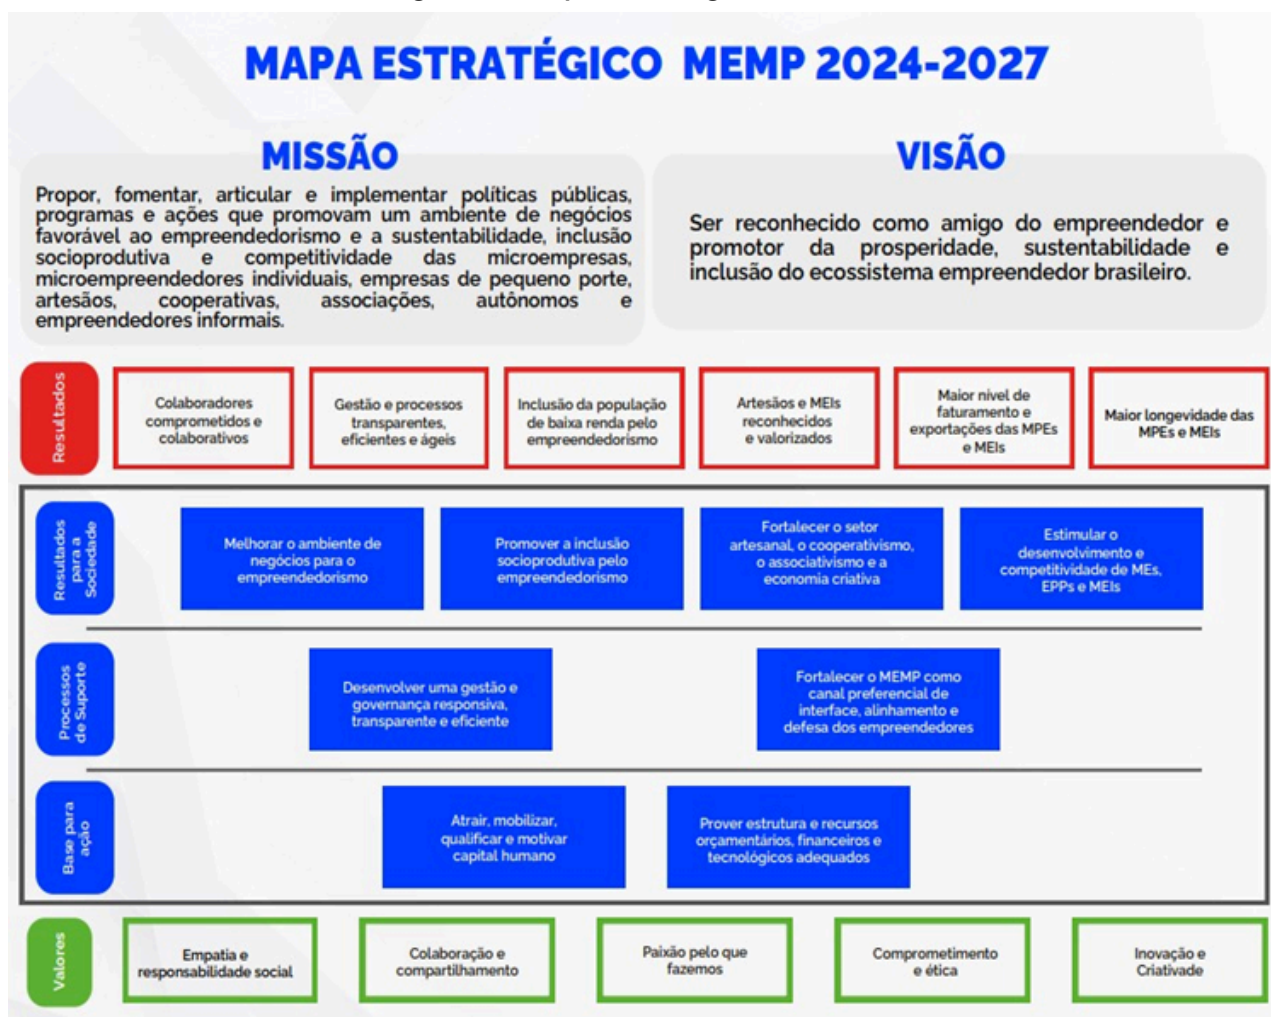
MAPA ESTRATÉGICO MEMP 2024-2027

MISSÃO

Propor, fomentar, articular e implementar políticas públicas, programas e ações que promovam um ambiente de negócios favorável ao empreendedorismo e a sustentabilidade, inclusão socioprodutiva e competitividade das microempresas, microempreendedores individuais, empresas de pequeno porte, artesãos, cooperativas, associações, autônomos e empreendedores informais.

VISÃO

Ser reconhecido como amigo do empreendedor e promotor da prosperidade, sustentabilidade e inclusão do ecossistema empreendedor brasileiro.

Resultados

Colaboradores comprometidos e colaborativos

Gestão e processos transparentes, eficientes e ágeis

Inclusão da população de baixa renda pelo empreendedorismo

Artesãos e MEIs reconhecidos e valorizados

Maior nível de faturamento e exportações das MPEs e MEIs

Maior longevidade das MPEs e MEIs

Resultados para a Sociedade

Melhorar o ambiente de negócios para o empreendedorismo

Promover a inclusão socioprodutiva pelo empreendedorismo

Fortalecer o setor artesanal, o cooperativismo, o associativismo e a economia criativa

Estimular o desenvolvimento e competitividade de MEs, EPPs e MEIs

Processos de Suporte

Desenvolver uma gestão e governança responsiva, transparente e eficiente

Fortalecer o MEMP como canal preferencial de interface, alinhamento e defesa dos empreendedores

Base para ação

Atrair, mobilizar, qualificar e motivar capital humano

Prover estrutura e recursos orçamentários, financeiros e tecnológicos adequados

Valores

Empatia e responsabilidade social

Colaboração e compartilhamento

Paixão pelo que fazemos

Comprometimento e ética

Inovação e Criativade